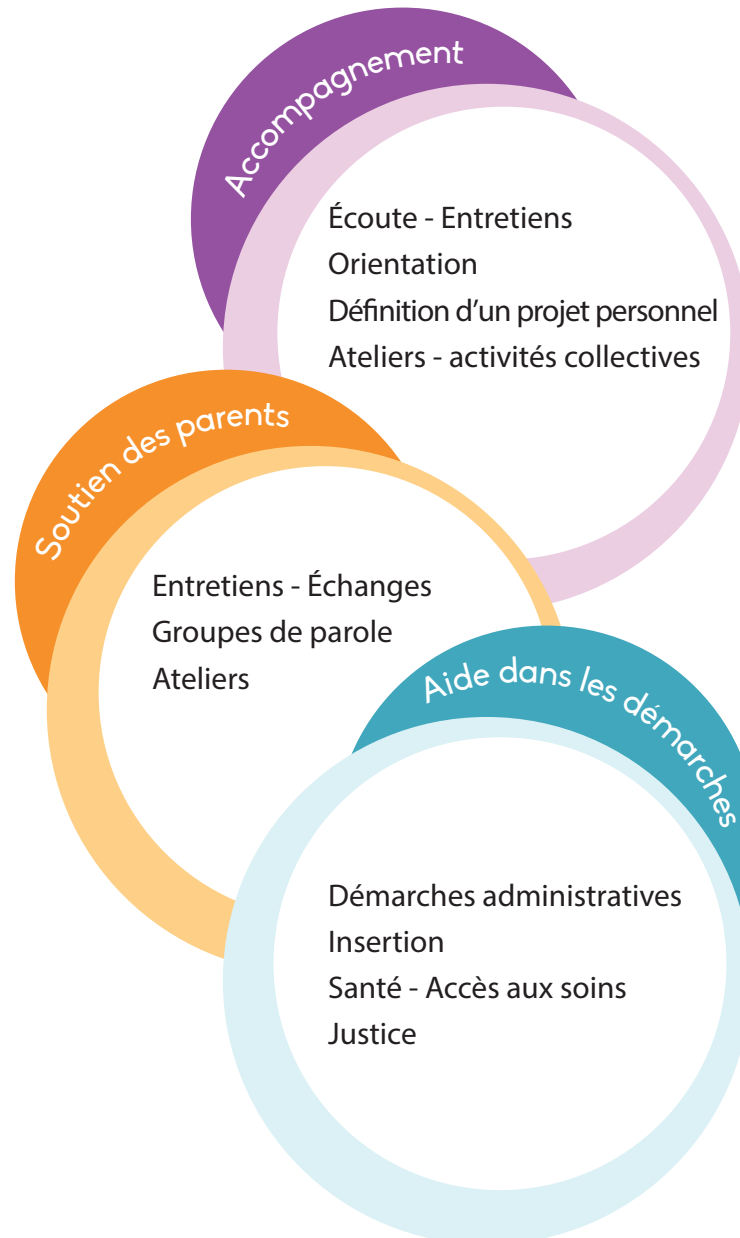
Accompagnement

Écoute - Entretiens
Orientation
Définition d'un projet personnel
Ateliers - activités collectives

Soutien des parents

Entretiens - Échanges
Groupes de parole
Ateliers

Aide dans les démarches

Démarches administratives
Insertion
Santé - Accès aux soins
Justice